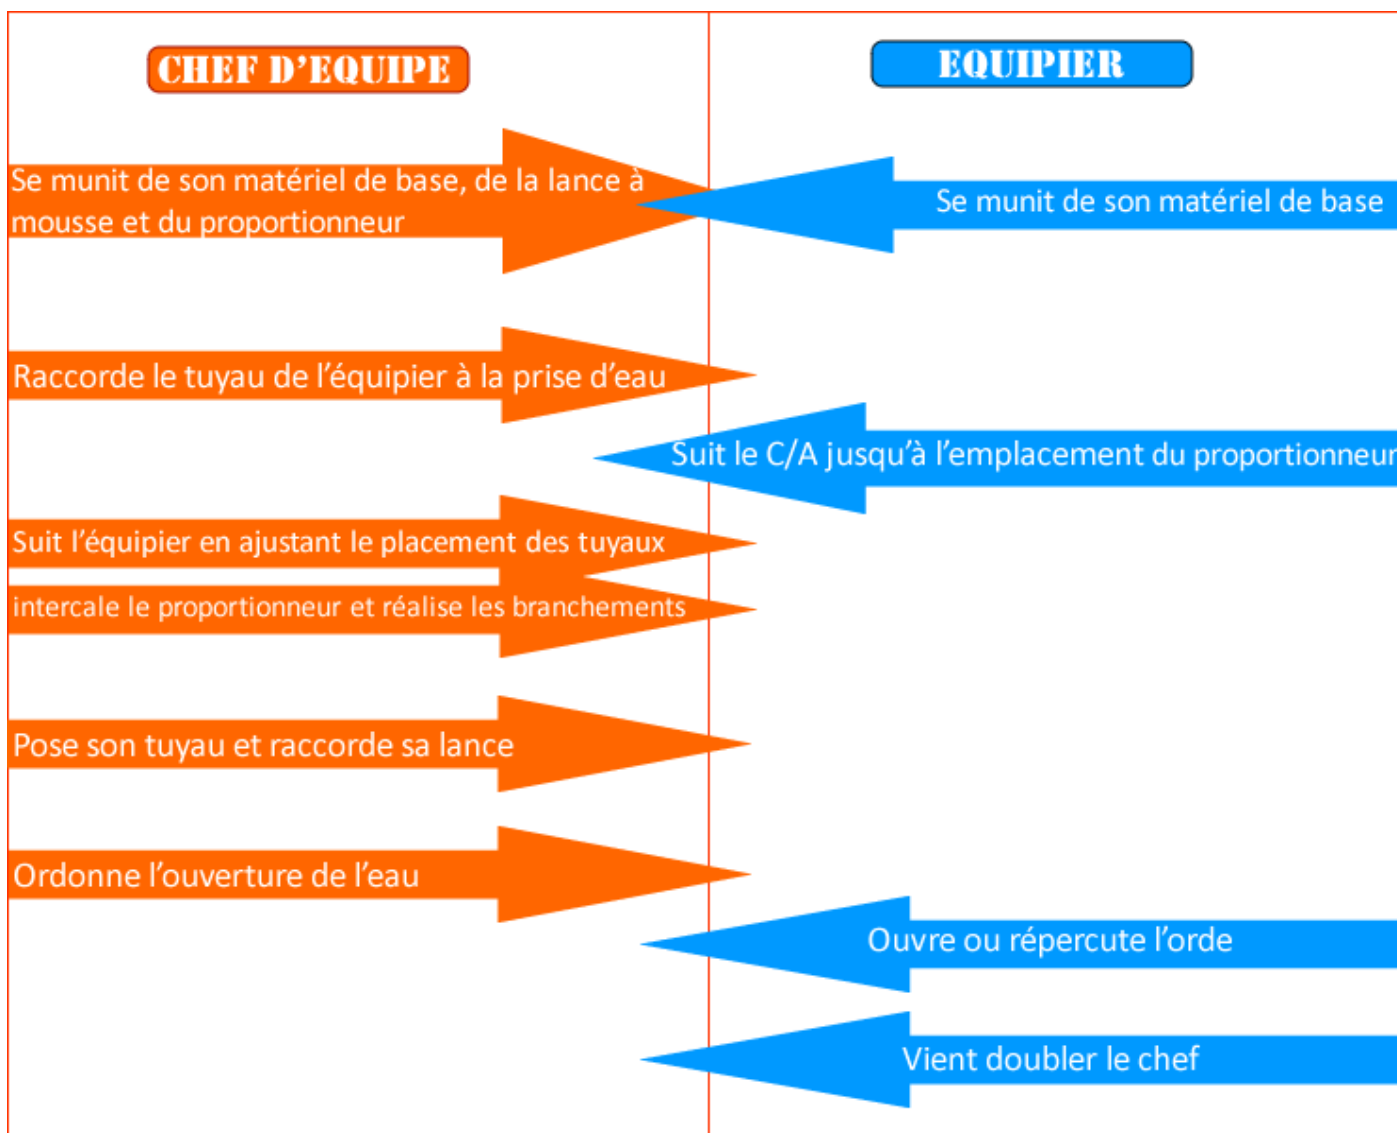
CHEF D'EQUIPE

EQUIPIER

Se munit de son matériel de base, de la lance à mousse et du proportionneur

Se munit de son matériel de base

Raccorde le tuyau de l'équipier à la prise d'eau

Suit le C/A jusqu'à l'emplacement du proportionneur

Suit l'équipier en ajustant le placement des tuyaux

intercale le proportionneur et réalise les branchements

Pose son tuyau et raccorde sa lance

Ordonne l'ouverture de l'eau

Ouvre ou répercute l'orde

Vient doubler le chef